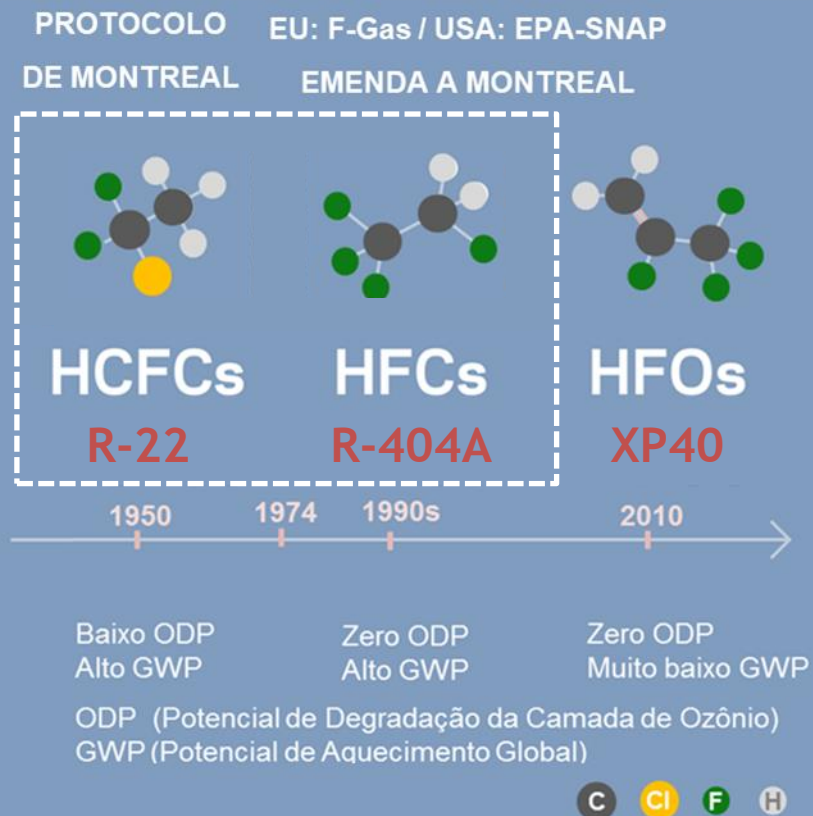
PROTOCOLO DE MONTREAL

EU: F-Gas / USA: EPA-SNAP EMENDA A MONTREAL

HCFCs
R-22

HFCs
R-404A

HFOs
XP40

1950 1974 1990s 2010

Baixo ODP
Alto GWP

Zero ODP
Alto GWP

Zero ODP
Muito baixo GWP

ODP (Potencial de Degradação da Camada de Ozônio)
GWP (Potencial de Aquecimento Global)

C Cl F H